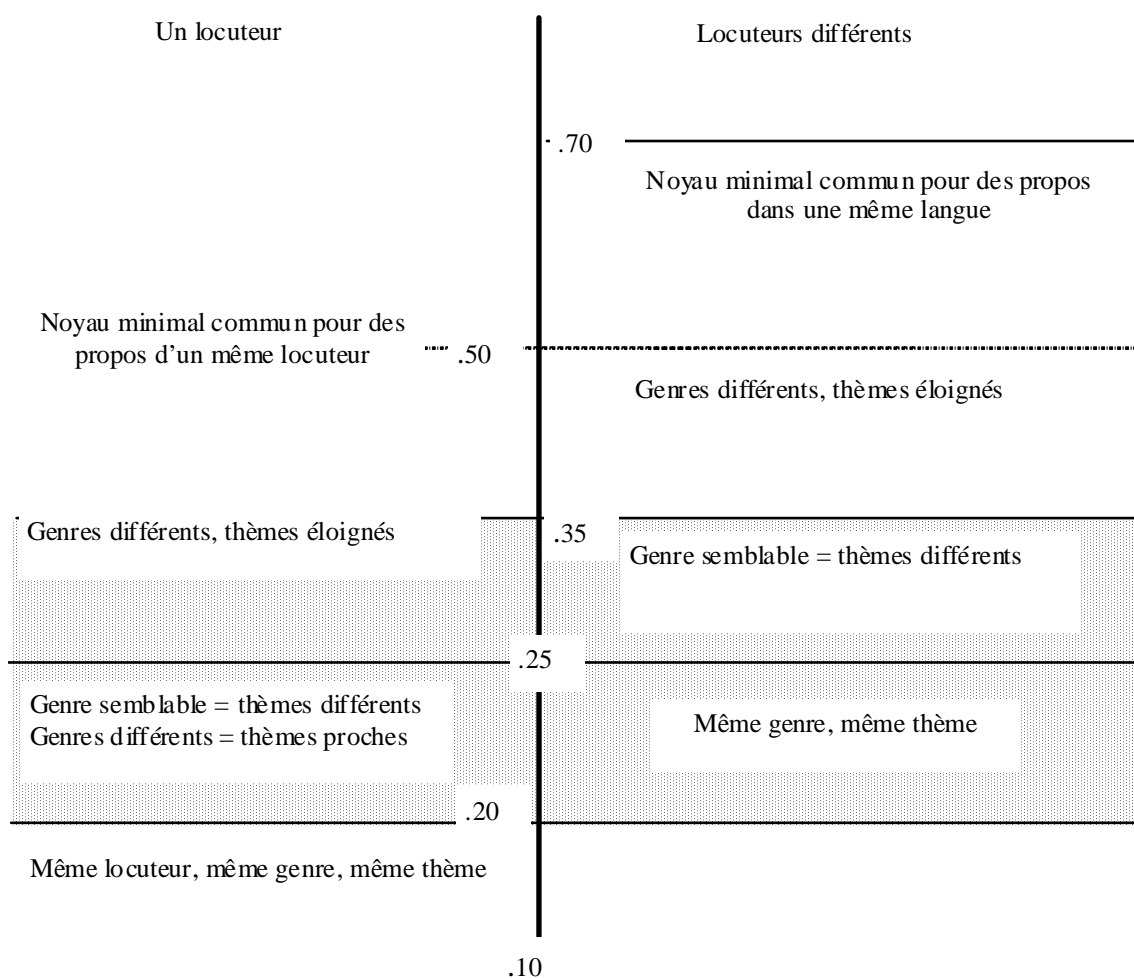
Un locuteur

Locuteurs différents

.70

Noyau minimal commun pour des propos dans une même langue

Noyau minimal commun pour des propos d'un même locuteur

.50

Genres différents, thèmes éloignés

Genres différents, thèmes éloignés

.35

Genre semblable = thèmes différents

.25

Genre semblable = thèmes différents
Genres différents = thèmes proches

Même genre, même thème

.20

Même locuteur, même genre, même thème

.10